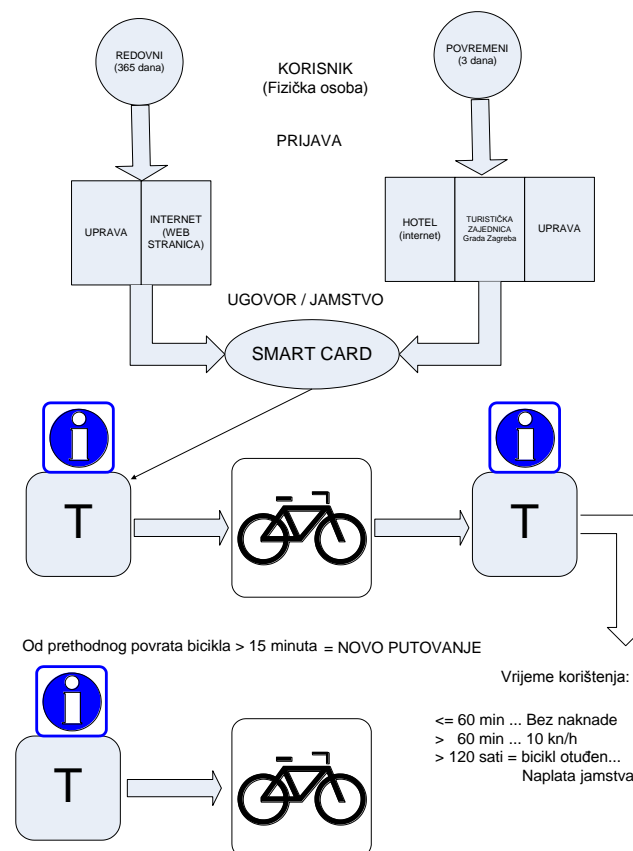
REDOVNI
(365 dana)

KORISNIK
(Fizička osoba)

POVREMENI
(3 dana)

PRIJAVA

UPRAVA

INTERNET (WEB STRANICA)

HOTEL (internet)

TURISTIČKA ZAJEDNICA Grada Zagreba

UPRAVA

UGOVOR / JAMSTVO

SMART CARD

T

T

Od prethodnog povrata bicikla > 15 minuta = NOVO PUTOVANJE

Vrijeme korištenja:

<= 60 min ... Bez naknade
> 60 min ... 10 kn/h
> 120 sati = bicikl otuđen... Naplata jamstva

T